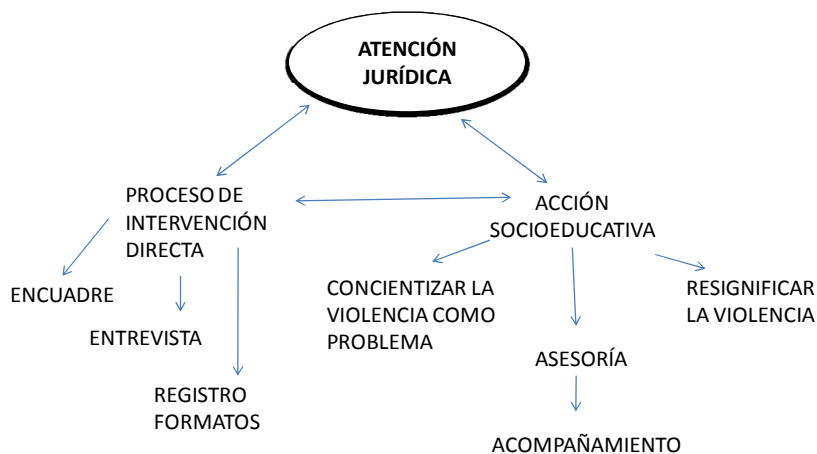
ATENCIÓN JURÍDICA

PROCESO DE INTERVENCIÓN DIRECTA

ACCIÓN SOCIOEDUCATIVA

ENCUADRE

ENTREVISTA

REGISTRO FORMATOS

CONCIENTIZAR LA VIOLENCIA COMO PROBLEMA

RESIGNIFICAR LA VIOLENCIA

ASESORÍA

ACOMPAÑAMIENTO